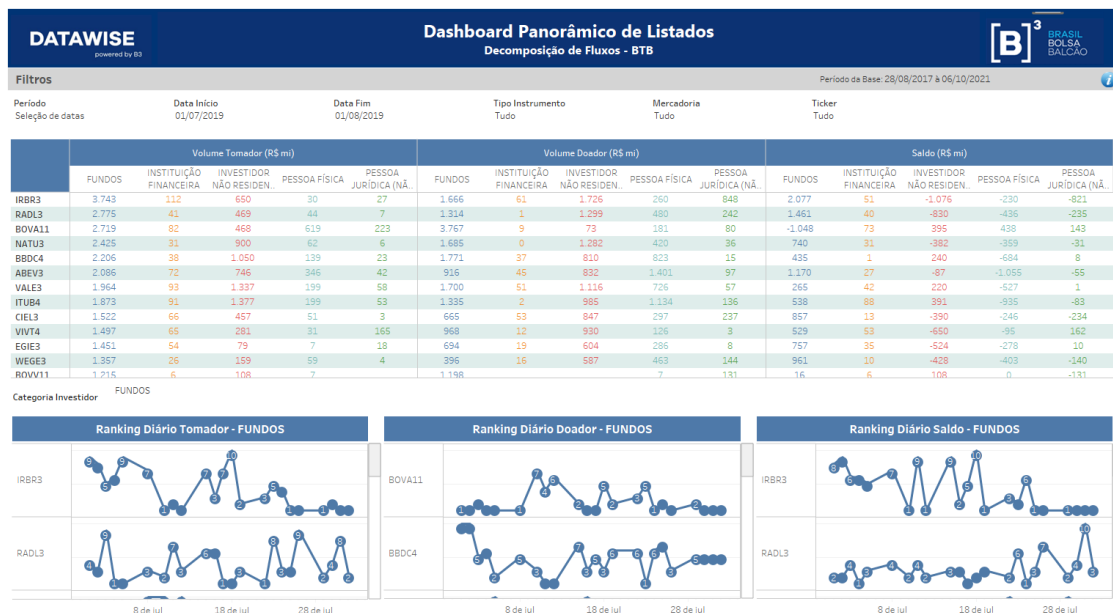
DATAWISE
powered by B3

Dashboard Panorâmico de Listados
Decomposição de Fluxos - BTB

[B]³ BRASIL BOLSA BALCÃO

Filtros

Período da Base: 28/08/2017 à 06/10/2021

Período
Seleção de datas

Data Início
01/07/2019

Data Fim
01/08/2019

Tipo Instrumento
Tudo

Mercadoria
Tudo

Ticker
Tudo

| | Volume Tomador (R$ mi) | | | | | Volume Doador (R$ mi) | | | | | Saldo (R$ mi) | | | | |
|---|---|---|---|---|---|---|---|---|---|---|---|---|---|---|---|
| | FUNDOS | INSTITUIÇÃO FINANCEIRA | INVESTIDOR NÃO RESIDEN... | PESSOA FÍSICA | PESSOA JURÍDICA (NÃ... | FUNDOS | INSTITUIÇÃO FINANCEIRA | INVESTIDOR NÃO RESIDEN... | PESSOA FÍSICA | PESSOA JURÍDICA (NÃ... | FUNDOS | INSTITUIÇÃO FINANCEIRA | INVESTIDOR NÃO RESIDEN... | PESSOA FÍSICA | PESSOA JURÍDICA (NÃ... |
| IRBR3 | 3.743 | 112 | 650 | 30 | 27 | 1.666 | 61 | 1.726 | 260 | 848 | 2.077 | 51 | -1.076 | -230 | -821 |
| RADL3 | 2.775 | 41 | 469 | 44 | 7 | 1.314 | 1 | 1.299 | 480 | 242 | 1.461 | 40 | -830 | -436 | -235 |
| BOVA11 | 2.719 | 82 | 468 | 619 | 223 | 3.767 | 9 | 73 | 181 | 80 | -1.048 | 73 | 395 | 438 | 143 |
| NATU3 | 2.425 | 31 | 900 | 62 | 6 | 1.685 | 0 | 1.282 | 420 | 36 | 740 | 31 | -382 | -359 | -31 |
| BBDC4 | 2.206 | 38 | 1.050 | 139 | 23 | 1.771 | 37 | 810 | 823 | 15 | 435 | 1 | 240 | -684 | 8 |
| ABEV3 | 2.086 | 72 | 746 | 346 | 42 | 916 | 45 | 832 | 1.401 | 97 | 1.170 | 27 | -87 | -1.055 | -55 |
| VALE3 | 1.964 | 93 | 1.337 | 199 | 58 | 1.700 | 51 | 1.116 | 726 | 57 | 265 | 42 | 220 | -527 | 1 |
| ITUB4 | 1.873 | 91 | 1.377 | 199 | 53 | 1.335 | 2 | 985 | 1.134 | 136 | 538 | 88 | 391 | -935 | -83 |
| CIEL3 | 1.522 | 66 | 457 | 51 | 3 | 665 | 53 | 847 | 297 | 237 | 857 | 13 | -390 | -246 | -234 |
| VIVT4 | 1.497 | 65 | 281 | 31 | 165 | 968 | 12 | 930 | 126 | 3 | 529 | 53 | -650 | -95 | 162 |
| EGIE3 | 1.451 | 54 | 79 | 7 | 18 | 694 | 19 | 604 | 286 | 8 | 757 | 35 | -524 | -278 | 10 |
| WEGE3 | 1.357 | 26 | 159 | 59 | 4 | 396 | 16 | 587 | 463 | 144 | 961 | 10 | -428 | -403 | -140 |
| BOVV11 | 1.215 | 6 | 108 | 7 | | 1.198 | | | 7 | 131 | 16 | 6 | 108 | 0 | -131 |

Categoria Investidor
FUNDOS

Ranking Diário Tomador - FUNDOS
IRBR3
RADL3
8 de jul 18 de jul 28 de jul

Ranking Diário Doador - FUNDOS
BOVA11
BBDC4
8 de jul 18 de jul 28 de jul

Ranking Diário Saldo - FUNDOS
IRBR3
RADL3
8 de jul 18 de jul 28 de jul